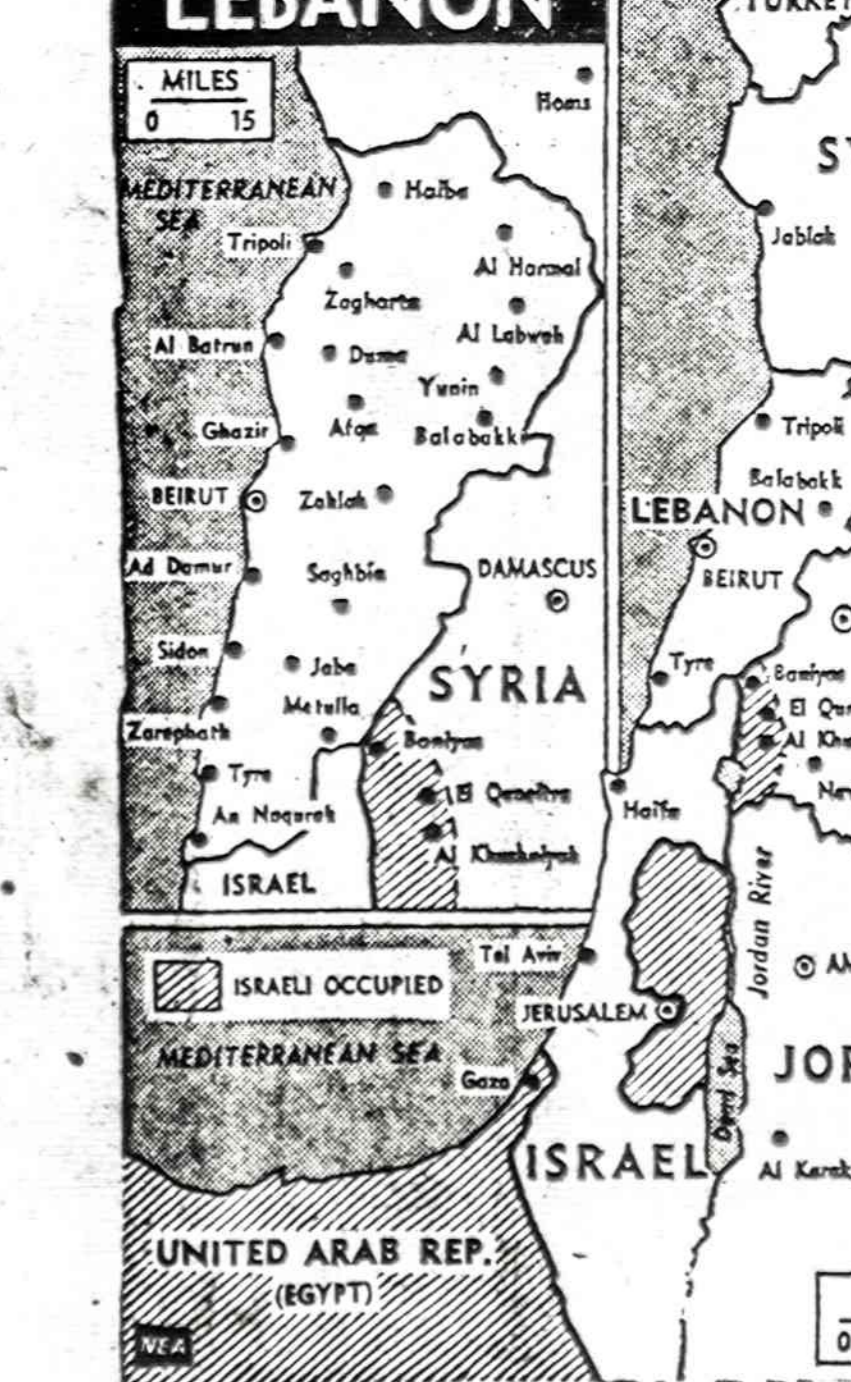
LEBANON

TURKEY

MILES
0 15

Homs

MEDITERRANEAN SEA

Haiba

Tripoli

Al Harmal

Zaghartа

Al Labweh

Al Batrun

Duma

Yunin

Ghazir

Afqa

Balabakk

BEIRUT

Zahlah

Ad Damur

Saghbin

DAMASCUS

Sidon

Jaba

SYRIA

Metulla

Zarephath

Baniyas

Tyre

El Quneitra

An Naqurah

Al Khushniyah

ISRAEL

SY

Jablah

Tripoli

Balabakk

LEBANON

BEIRUT

Tyre

Baniyas

El Qu

Al Kh

Nav

Haifa

Jordan River

Tel Aviv

ISRAELI OCCUPIED

JERUSALEM

AM

MEDITERRANEAN SEA

Gaza

Dead Sea

JOR

ISRAEL

Al Karak

UNITED ARAB REP.
(EGYPT)

NEA

0